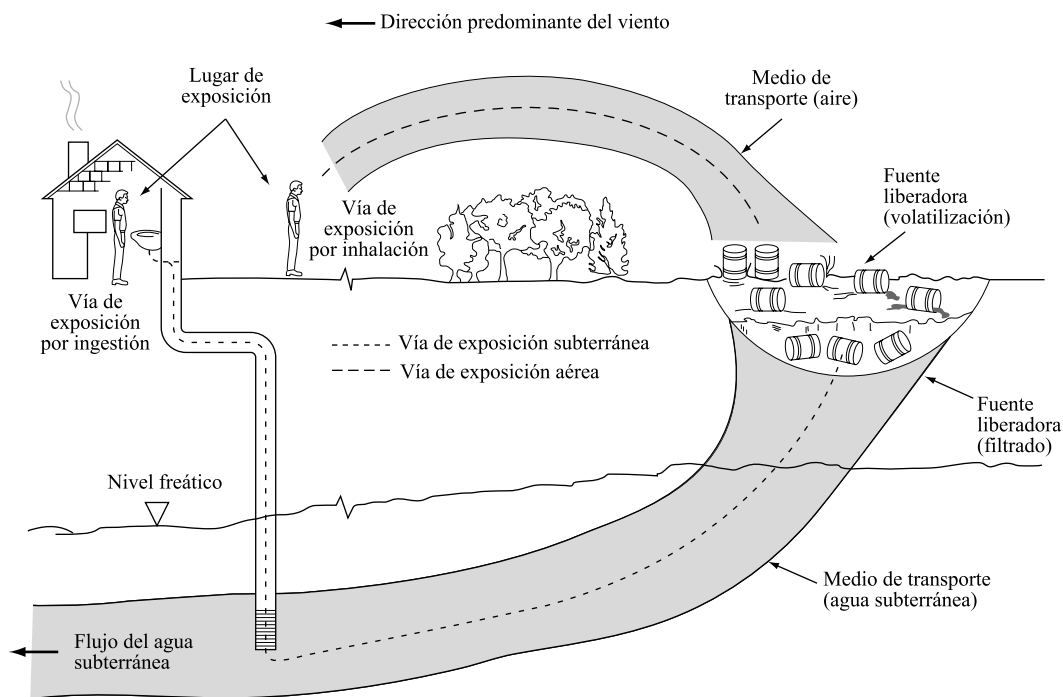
Dirección predominante del viento

Lugar de exposición

Medio de transporte (aire)

Fuente liberadora (volatilización)

Vía de exposición por inhalación

Vía de exposición por ingestión

Vía de exposición subterránea

Vía de exposición aérea

Fuente liberadora (filtrado)

Nivel freático

Medio de transporte (agua subterránea)

Flujo del agua subterránea